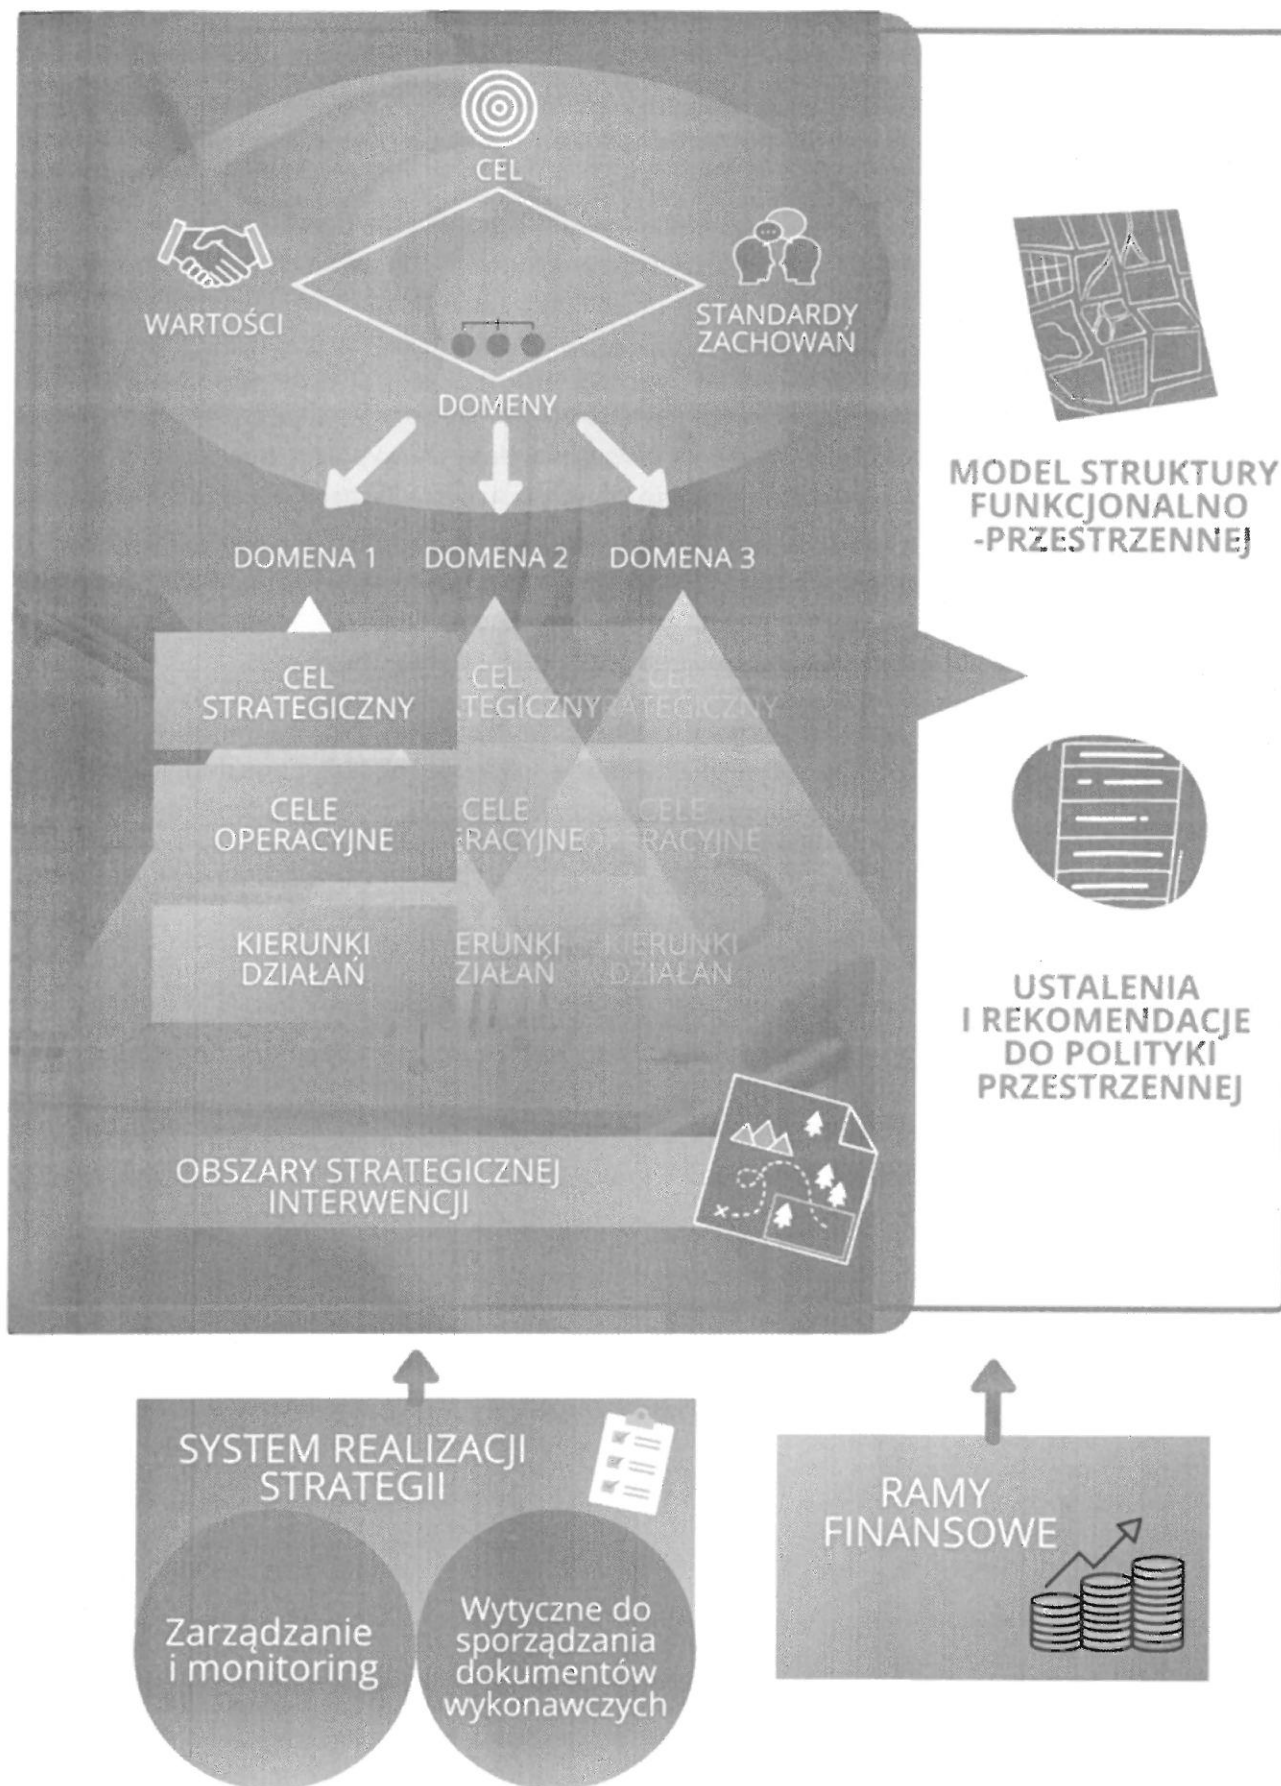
CEL

WARTOŚCI

STANDARDY ZACHOWAŃ

DOMENY

DOMENA 1 DOMENA 2 DOMENA 3

CEL STRATEGICZNY

CEL STRATEGICZNY

CEL STRATEGICZNY

CELE OPERACYJNE

CELE OPERACYJNE

CELE OPERACYJNE

KIERUNKI DZIAŁAŃ

KIERUNKI DZIAŁAŃ

KIERUNKI DZIAŁAŃ

OBSZARY STRATEGICZNEJ INTERWENCJI

MODEL STRUKTURY FUNKCJONALNO -PRZESTRZENNEJ

USTALENIA I REKOMENDACJE DO POLITYKI PRZESTRZENNEJ

SYSTEM REALIZACJI STRATEGII

Zarządzanie i monitoring

Wytyczne do sporządzania dokumentów wykonawczych

RAMY FINANSOWE